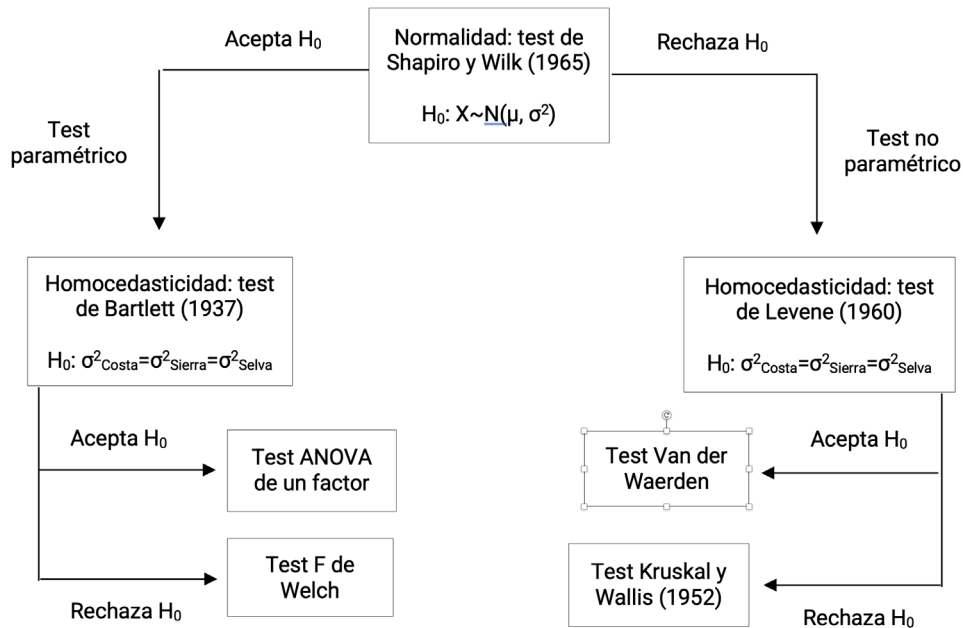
Normalidad: test de Shapiro y Wilk (1965)

$H_0$: $X \sim N(\mu, \sigma^2)$

Acepta $H_0$

Rechaza $H_0$

Test paramétrico

Test no paramétrico

Homocedasticidad: test de Bartlett (1937)

$H_0$: $\sigma^2_{Costa}=\sigma^2_{Sierra}=\sigma^2_{Selva}$

Homocedasticidad: test de Levene (1960)

$H_0$: $\sigma^2_{Costa}=\sigma^2_{Sierra}=\sigma^2_{Selva}$

Acepta $H_0$

Test ANOVA de un factor

Test F de Welch

Rechaza $H_0$

Acepta $H_0$

Test Van der Waerden

Test Kruskal y Wallis (1952)

Rechaza $H_0$